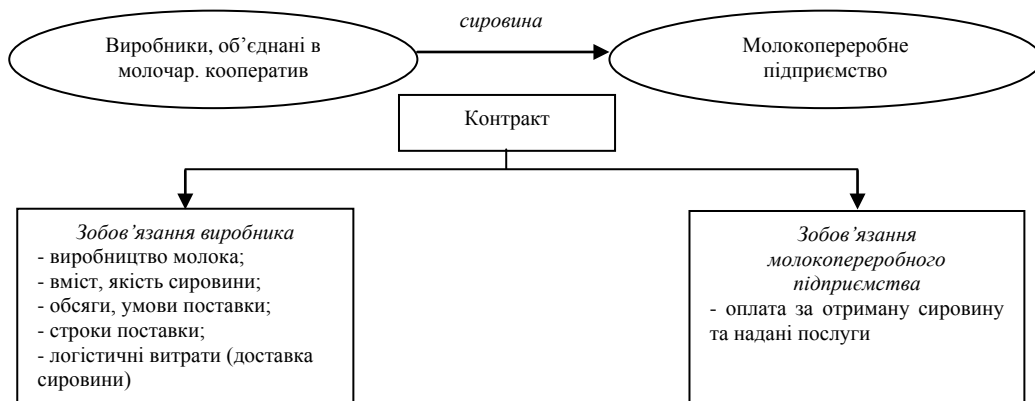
Виробники, об’єднані в молочар. кооператив

сировина

Молокопереробне підприємство

Контракт

Зобов’язання виробника
- виробництво молока;
- вміст, якість сировини;
- обсяги, умови поставки;
- строки поставки;
- логістичні витрати (доставка сировини)

Зобов’язання молокопереробного підприємства
- оплата за отриману сировину та надані послуги